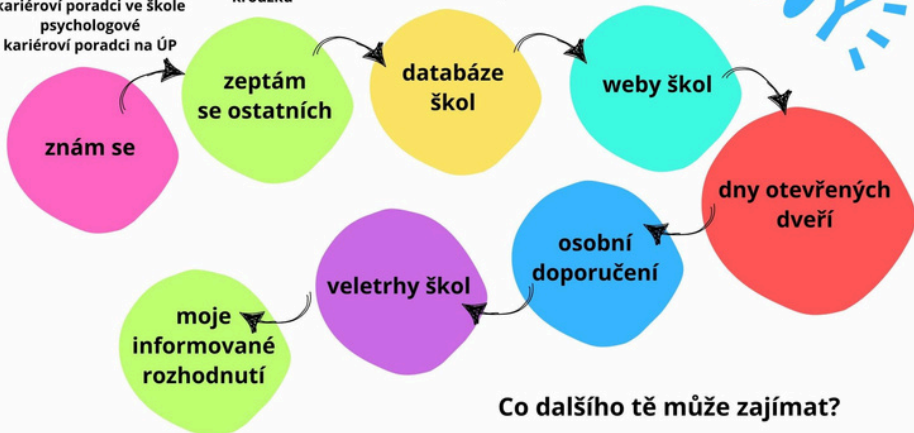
kariéroví poradci ve škole
psychologové
kariéroví poradci na ÚP

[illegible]

znám se

zeptám se ostatních

databáze škol

weby škol

dny otevřených dveří

osobní doporučení

veletrhy škol

moje informované rozhodnutí

Co dalšího tě může zajímat?